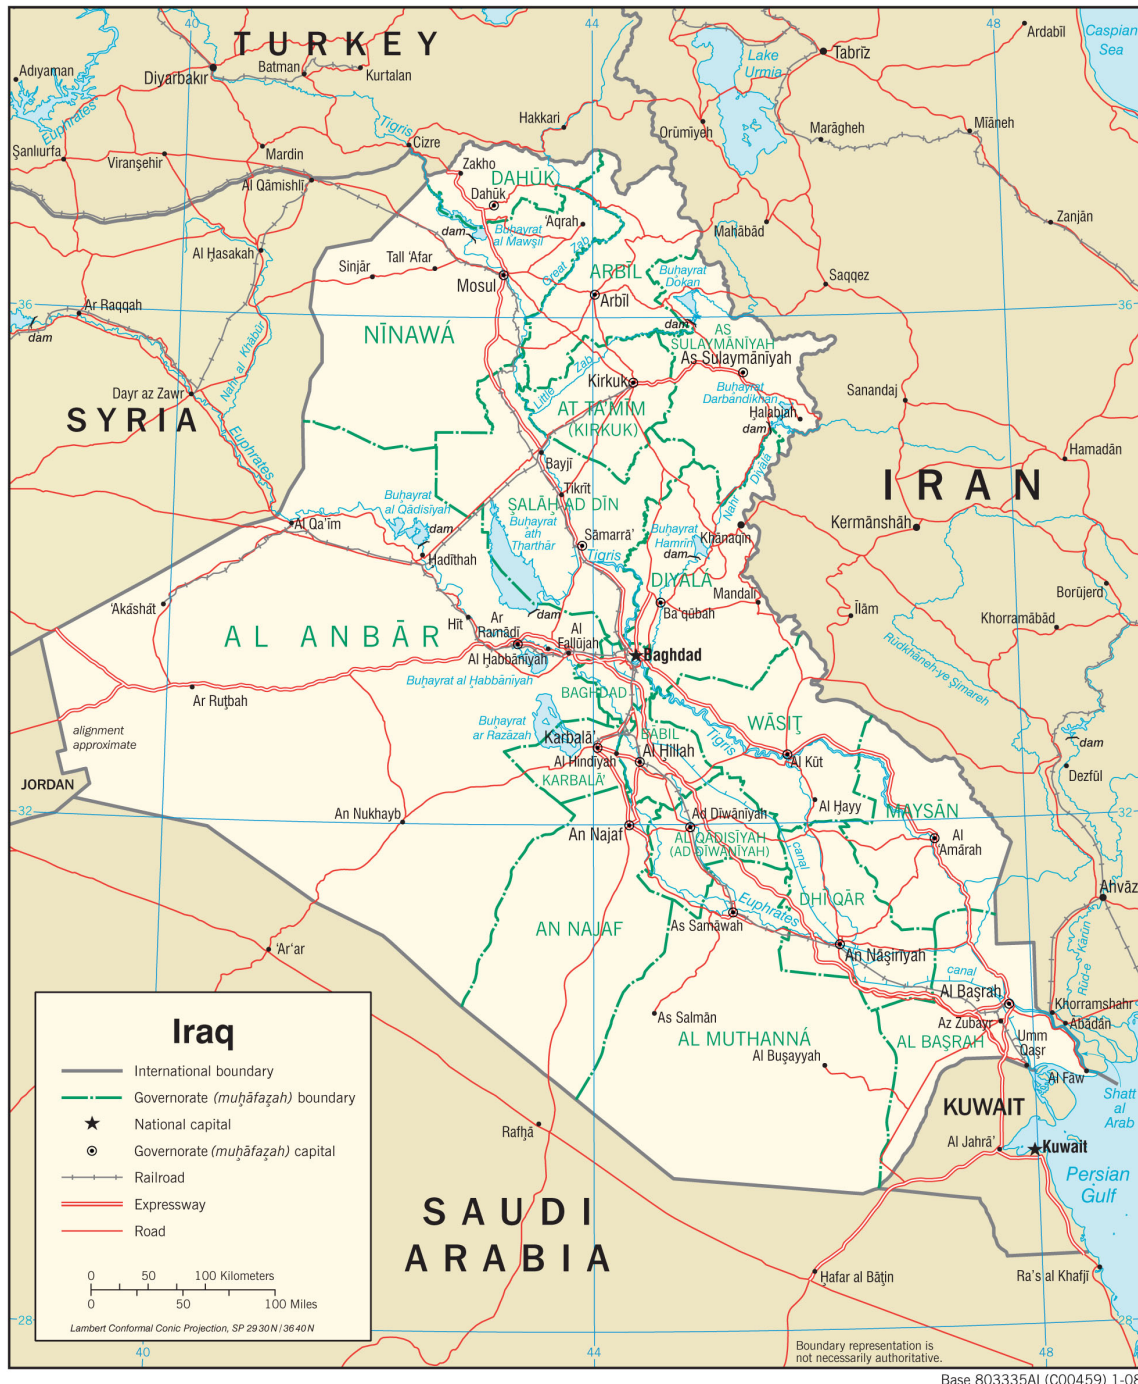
TURKEY

40 44 48

Adıyaman
Diyarbakır
Batman
Kurtalan
Euphrates
Şanlıurfa
Viranşehir
Mardin
Tigris
Cizre
Hakkari
Al Qāmishlī
Al Ḩasakah
Ar Raqqah
dam
Dayr az Zawr
Nahr al Khābūr
Euphrates

SYRIA

Tabrīz
Lake Urmia
Ardabīl
Caspian Sea
Orūmīyeh
Marāgheh
Mīāneh
Zanjān
Mahābād
Saqqez

Zakho
DAHŪK
Dahūk
'Aqrah
dam
Buḩayrat al Mawşil
Great Zab
Tall 'Afar
Sinjār
Mosul
ARBĪL
Arbīl
Buḩayrat Dokan
dam
AS SULAYMĀNĪYAH
As Sulaymānīyah
NĪNAWÁ
Kirkuk
Little Zab
AT TA'MĪM (KIRKUK)
Buḩayrat Darbandīkhān
Ḩalabjah
dam
Sanandaj
Hamadān

IRAN

Bayjī
Tikrīt
ŞALĀḨ AD DĪN
Buḩayrat al Qādisīyah
dam
Al Qā'im
Ḩadīthah
Buḩayrat ath Tharthār
Sāmarrā'
Tigris
Buḩayrat Ḩamrīn
dam
Khānaqīn
Nahr Diyālá
Kermānshāh
DIYĀLÁ
Mandalī
Ba'qūbah
dam
Īlām
Borūjerd
Khorramābād
'Akāshāt
AL ANBĀR
Hīt
Ar Ramādī
Al Fallūjah
Al Ḩabbānīyah
Baghdad
Buḩayrat al Ḩabbānīyah
BAGHDAD
Rūdkhāneh-ye Şīmareh
Ar Ruţbah
alignment approximate
Buḩayrat ar Razāzah
Karbalā'
BĀBIL
Al Ḩillah
Al Hindīyah
KARBALĀ'
WĀSIŢ
Tigris
Al Kūt
dam
Dezfūl
JORDAN
32
An Nukhayb
Ad Dīwānīyah
Al Ḩayy
MAYSĀN
An Najaf
AL QĀDISĪYAH (AD DĪWĀNĪYAH)
canal
Al 'Amārah
Ahvāz
DHĪ QĀR
Euphrates
AN NAJAF
As Samāwah
'Ar'ar
An Nāşirīyah
canal
Al Başrah
Kārūn
Rūd-e
Khorramshahr
Ābādān
As Salmān
Az Zubayr
Umm Qaşr
AL MUTHANNÁ
AL BAŞRAH
Al Buşayyah
Al Faw
KUWAIT
Shaţţ al Arab
Al Jahrā'
Kuwait
Persian Gulf
Rafḩā

SAUDI ARABIA

Ḩafar al Bāţin
Ra's al Khafjī

Iraq
International boundary
Governorate (muḩāfaẓah) boundary
National capital
Governorate (muḩāfaẓah) capital
Railroad
Expressway
Road
0 50 100 Kilometers
0 50 100 Miles
Lambert Conformal Conic Projection, SP 29 30 N / 36 40 N

36 36 32 28 28 40 44 48

Boundary representation is not necessarily authoritative.

Base 803335AI (C00459) 1-08